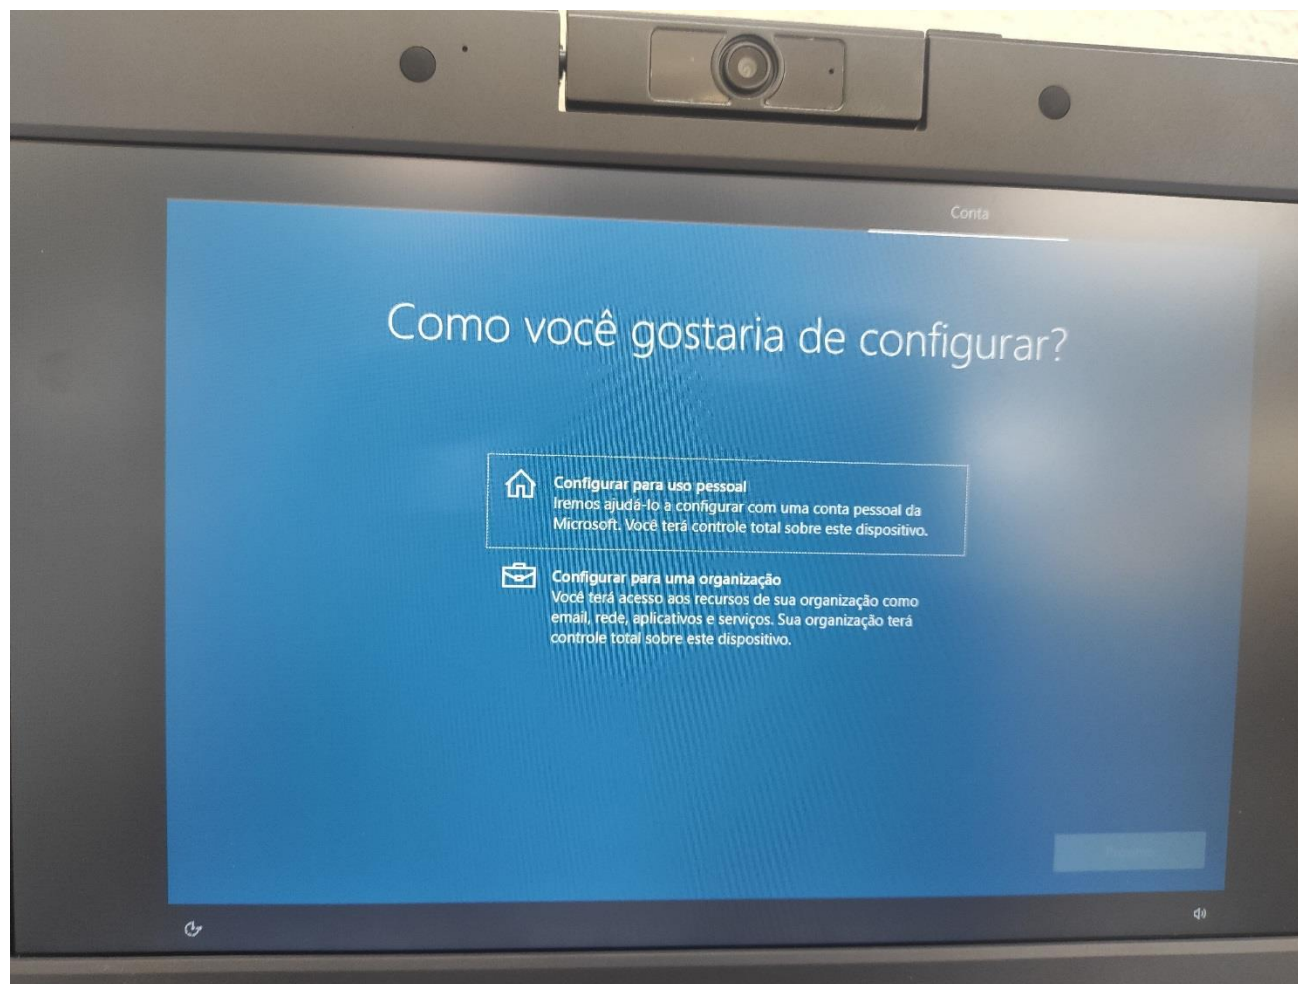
Conta

Como você gostaria de configurar?

Configurar para uso pessoal
Iremos ajudá-lo a configurar com uma conta pessoal da Microsoft. Você terá controle total sobre este dispositivo.

Configurar para uma organização
Você terá acesso aos recursos de sua organização como email, rede, aplicativos e serviços. Sua organização terá controle total sobre este dispositivo.

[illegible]